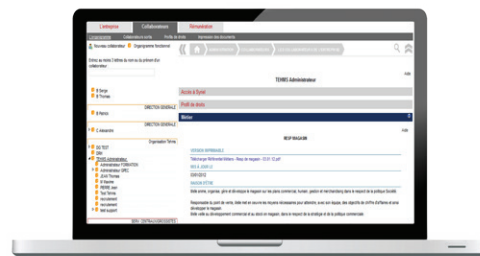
L'entreprise Collaborateurs Rémunération

Nouveau collaborateur Organigramme fonctionnel

Entrez au moins 3 lettres du nom ou du prénom d'un collaborateur

B Serge
B Thomas
DIRECTION GENERALE
B Patrice
DIRECTION GENERALE
C Alexandre
Organisation Temm
00 TEST
DRH
TEMMS Administrateur
Administrateur FORMATION
Administrateur GPEC
JEAN Thomas
M Xavier
PIERRE Jean
Test Temms
recrutement
recrutement
test support

TEMMS Administrateur

Accès à Synel

Profil de droits

Métier

RESP MAGASIN

VERSION IMPRIMABLE

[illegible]

RAISON D'ÊTRE

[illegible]